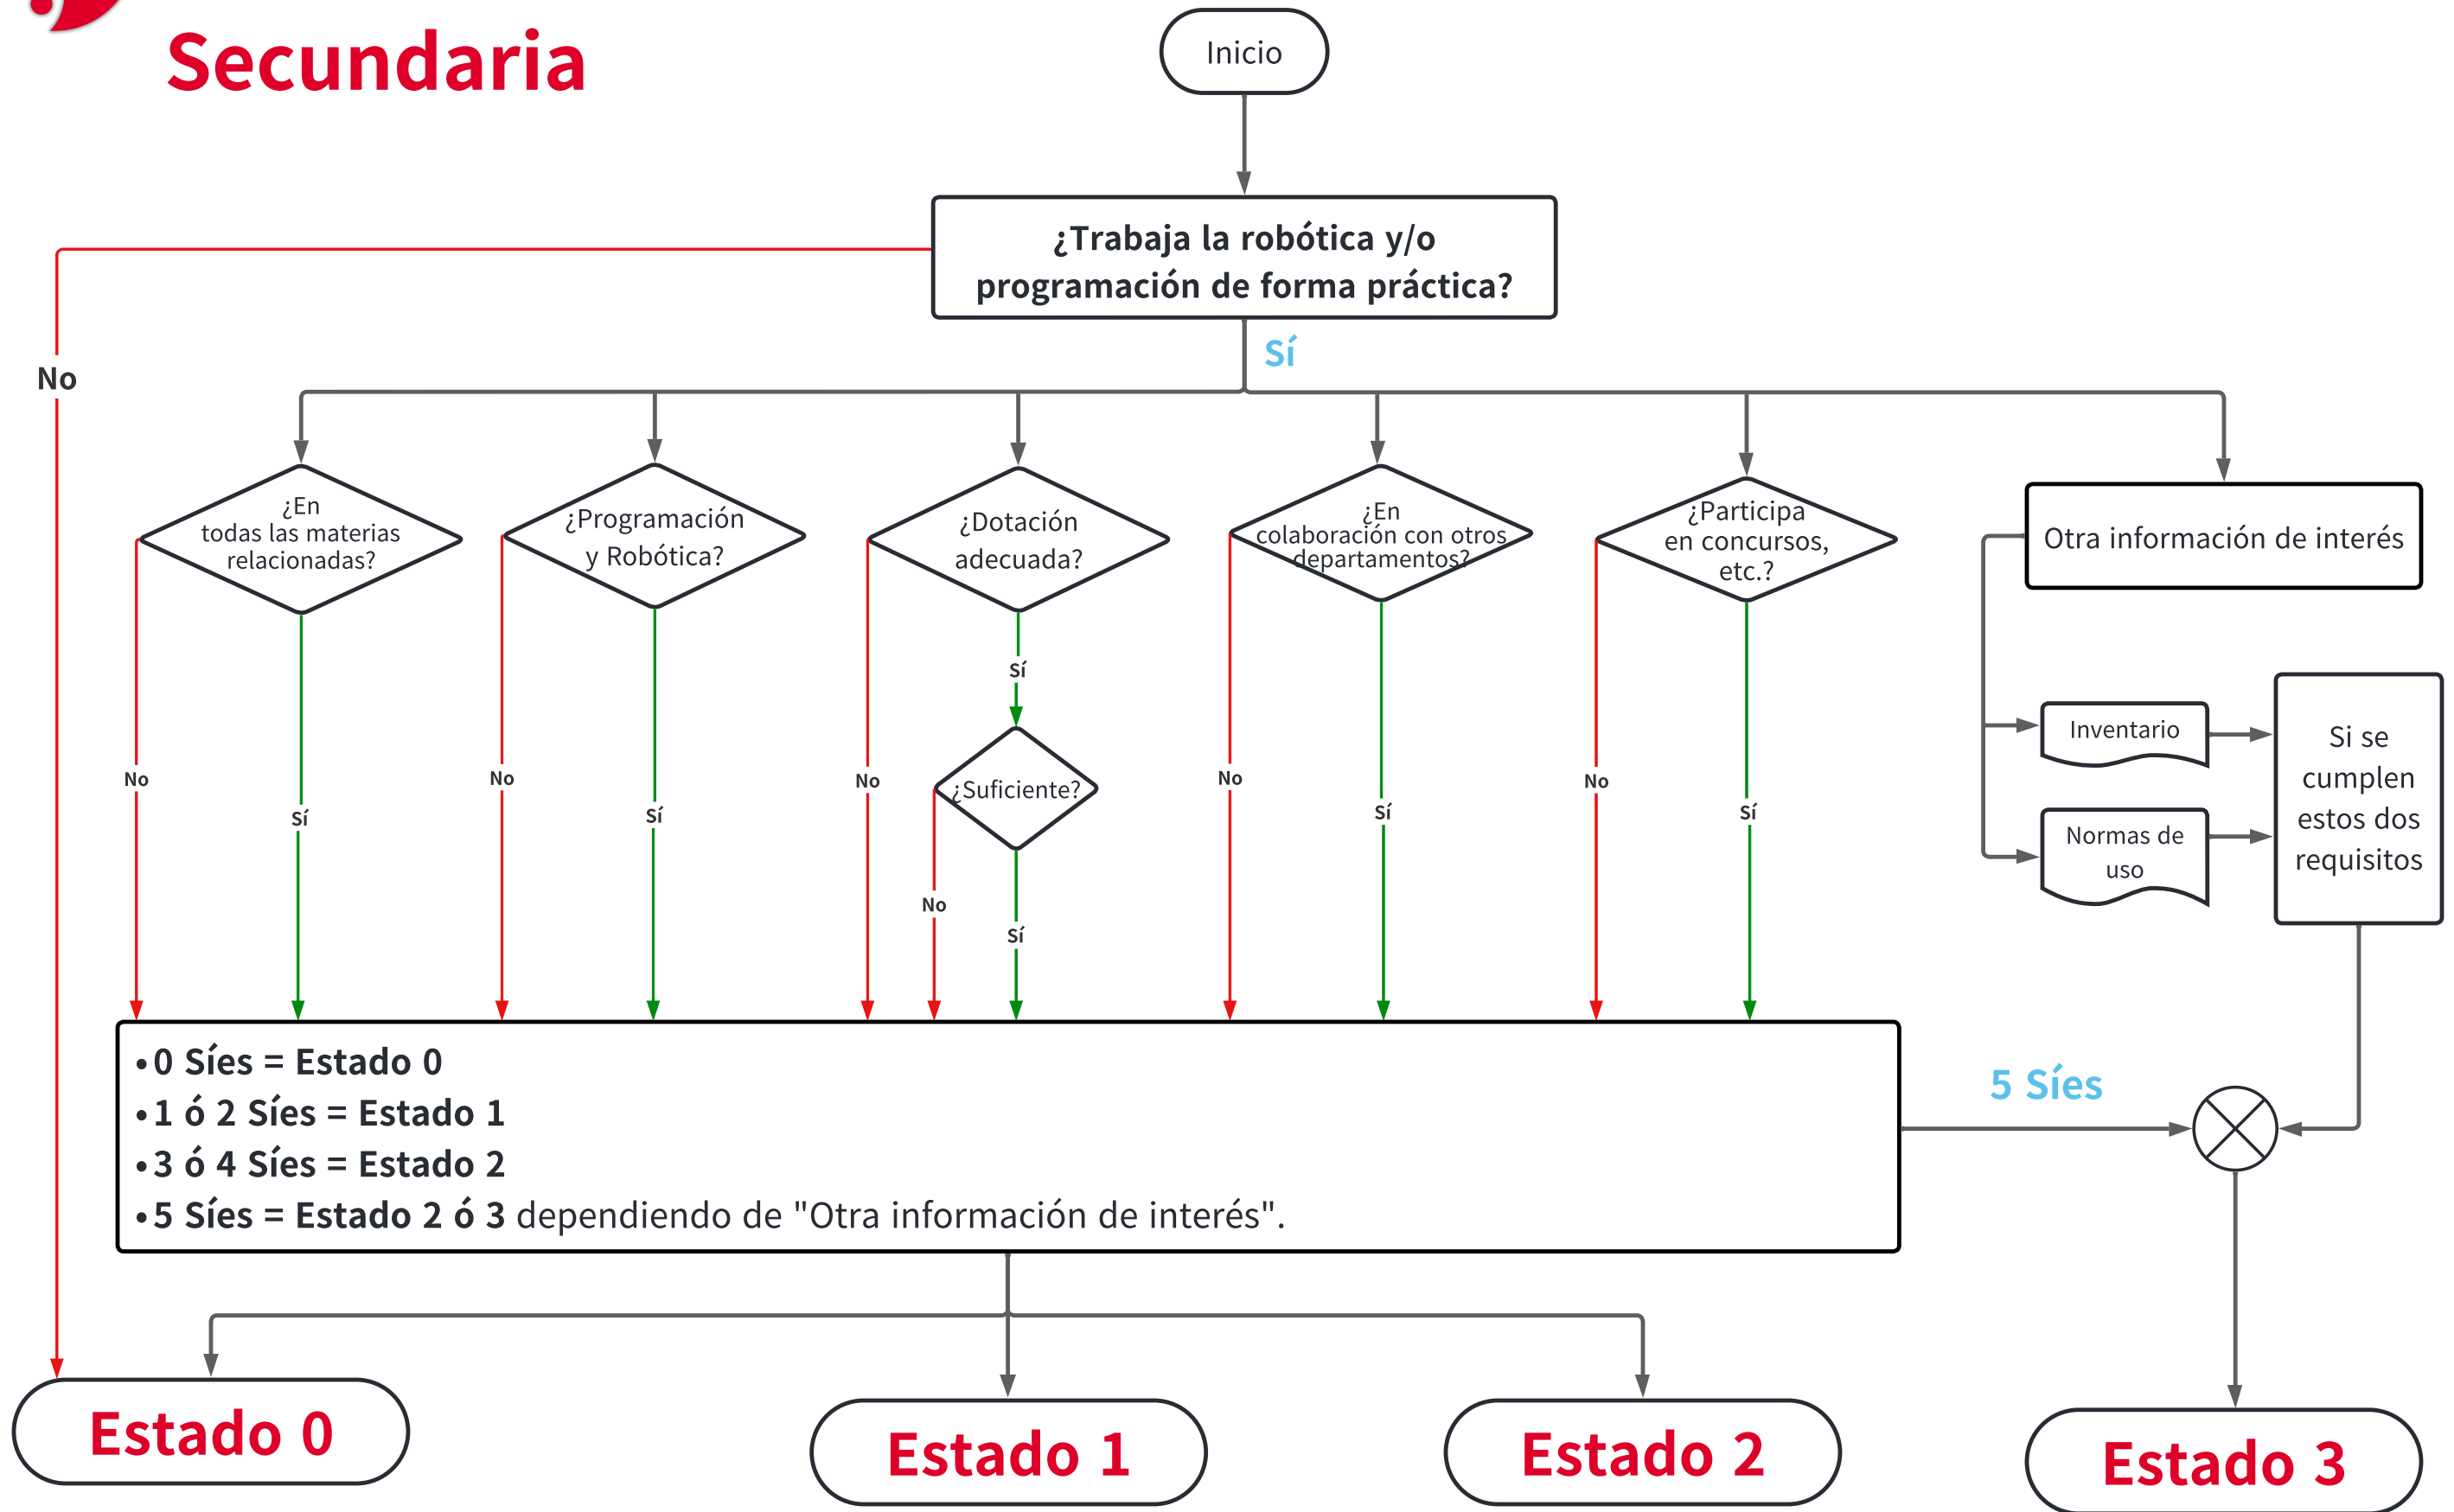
Secundaria

Inicio

¿Trabaja la robótica y/o programación de forma práctica?

No

Sí

¿En todas las materias relacionadas?

¿Programación y Robótica?

¿Dotación adecuada?

¿En colaboración con otros departamentos?

¿Participa en concursos, etc.?

Otra información de interés

No

Sí

No

Sí

No

Sí

¿Suficiente?

No

Sí

No

Sí

No

Sí

Inventario

Normas de uso

Si se cumplen estos dos requisitos

• 0 Síes = Estado 0
• 1 ó 2 Síes = Estado 1
• 3 ó 4 Síes = Estado 2
• 5 Síes = Estado 2 ó 3 dependiendo de "Otra información de interés".

5 Síes

Estado 0

Estado 1

Estado 2

Estado 3